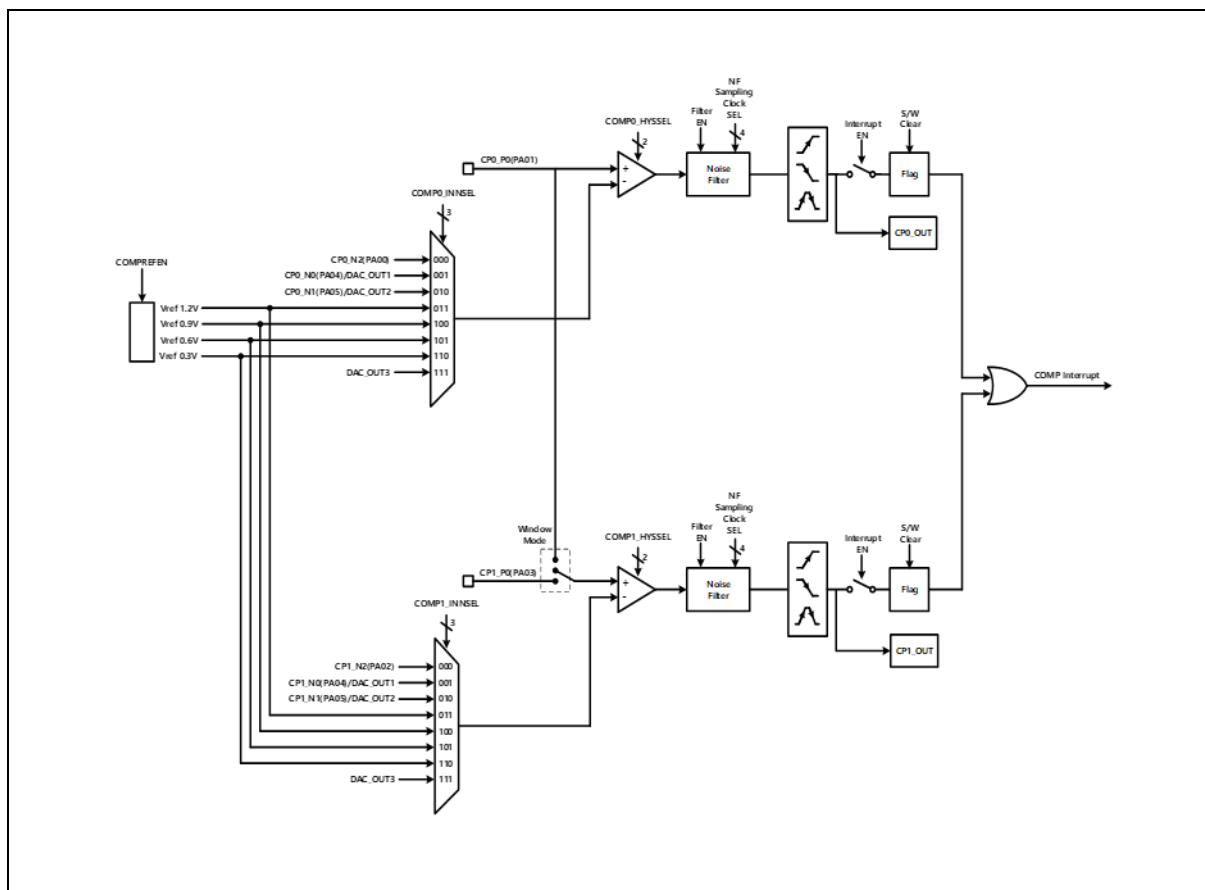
NF Sampling Clock SEL
Filter EN
COMP0_HYSSEL
2
4
Interrupt EN
S/W Clear
CP0_P0(PA01)
+
-
Noise Filter
Flag
COMP0_INNSEL
3
CP0_OUT
COMPREFEN
CP0_N2(PA00)
000
CP0_N0(PA04)/DAC_OUT1
001
CP0_N1(PA05)/DAC_OUT2
010
Vref 1.2V
011
Vref 0.9V
100
Vref 0.6V
101
Vref 0.3V
110
DAC_OUT3
111
COMP Interrupt
NF Sampling Clock SEL
Filter EN
Window Mode
COMP1_HYSSEL
2
4
Interrupt EN
S/W Clear
CP1_P0(PA03)
+
-
Noise Filter
Flag
COMP1_INNSEL
3
CP1_OUT
CP1_N2(PA02)
000
CP1_N0(PA04)/DAC_OUT1
001
CP1_N1(PA05)/DAC_OUT2
010
011
100
101
110
DAC_OUT3
111